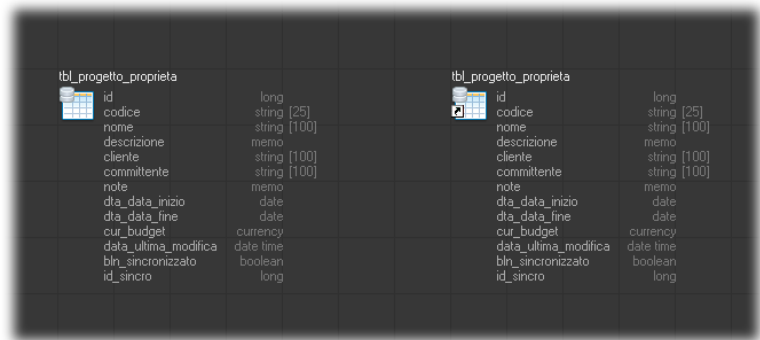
tbl_progetto_proprieta

| | |
|---|---|
| id | long |
| codice | string [25] |
| nome | string [100] |
| descrizione | memo |
| cliente | string [100] |
| committente | string [100] |
| note | memo |
| dta_data_inizio | date |
| dta_data_fine | date |
| cur_budget | currency |
| data_ultima_modifica | date time |
| bln_sincronizzato | boolean |
| id_sincro | long |

tbl_progetto_proprieta

| | |
|---|---|
| id | long |
| codice | string [25] |
| nome | string [100] |
| descrizione | memo |
| cliente | string [100] |
| committente | string [100] |
| note | memo |
| dta_data_inizio | date |
| dta_data_fine | date |
| cur_budget | currency |
| data_ultima_modifica | date time |
| bln_sincronizzato | boolean |
| id_sincro | long |